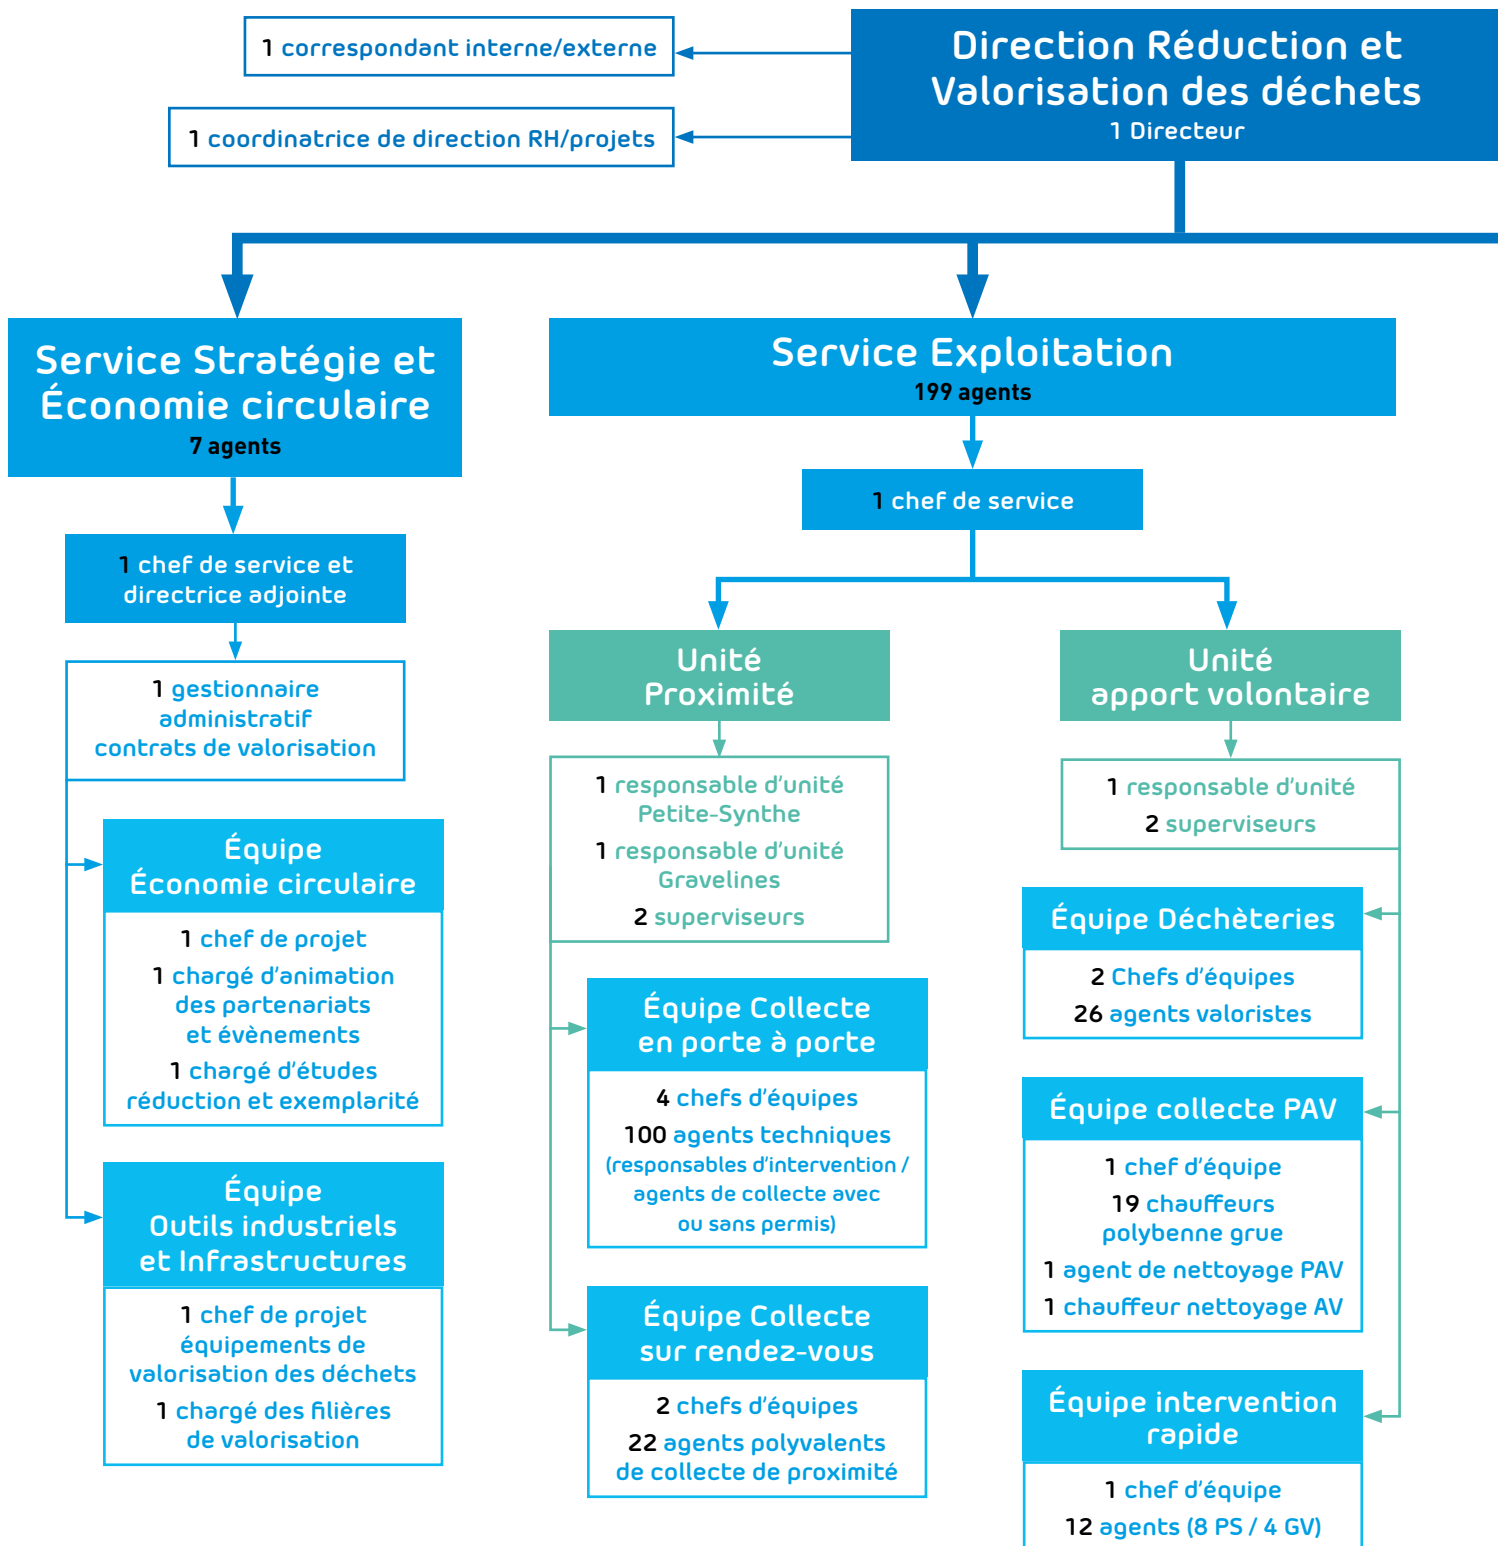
1 correspondant interne/externe

1 coordinatrice de direction RH/projets

Direction Réduction et Valorisation des déchets
1 Directeur

Service Stratégie et Économie circulaire
7 agents

1 chef de service et directrice adjointe

1 gestionnaire administratif contrats de valorisation

Équipe Économie circulaire

1 chef de projet

1 chargé d'animation des partenariats et évènements

1 chargé d'études réduction et exemplarité

Équipe Outils industriels et Infrastructures

1 chef de projet équipements de valorisation des déchets

1 chargé des filières de valorisation

Service Exploitation
199 agents

1 chef de service

Unité Proximité

1 responsable d'unité Petite-Synthe

1 responsable d'unité Gravelines

2 superviseurs

Équipe Collecte en porte à porte

4 chefs d'équipes

100 agents techniques (responsables d'intervention / agents de collecte avec ou sans permis)

Équipe Collecte sur rendez-vous

2 chefs d'équipes

22 agents polyvalents de collecte de proximité

Unité apport volontaire

1 responsable d'unité

2 superviseurs

Équipe Déchèteries

2 Chefs d'équipes

26 agents valoristes

Équipe collecte PAV

1 chef d'équipe

19 chauffeurs polybenne grue

1 agent de nettoyage PAV

1 chauffeur nettoyage AV

Équipe intervention rapide

1 chef d'équipe

12 agents (8 PS / 4 GV)